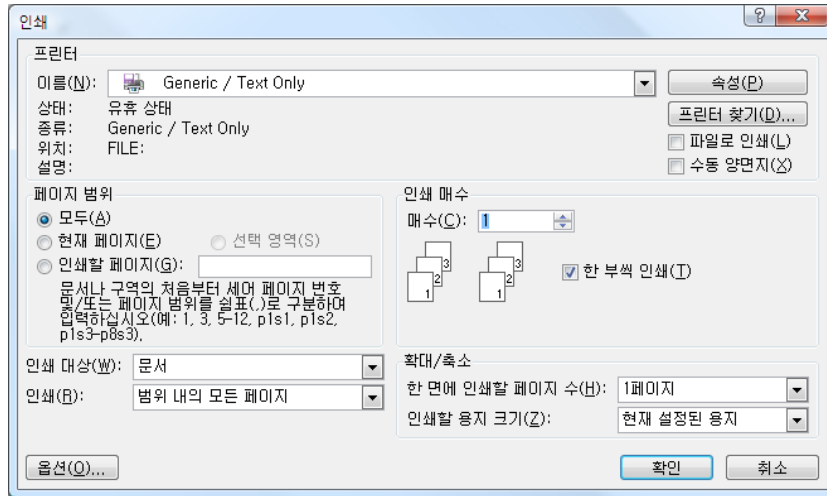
인쇄

?

x

프린터

이름(N): Generic / Text Only

속성(P)

상태: 유휴 상태

종류: Generic / Text Only

위치: FILE:

설명:

프린터 찾기(D)...

파일로 인쇄(L)

수동 양면지(X)

페이지 범위

모두(A)

현재 페이지(E)

선택 영역(S)

인쇄할 페이지(G):

문서나 구역의 처음부터 세어 페이지 번호 및/또는 페이지 범위를 쉼표(,)로 구분하여 입력하십시오(예: 1, 3, 5-12, p1s1, p1s2, p1s3-p8s3).

인쇄 매수

매수(C): 1

3
2
1

3
2
1

한 부씩 인쇄(T)

인쇄 대상(W): 문서

인쇄(R): 범위 내의 모든 페이지

확대/축소

한 면에 인쇄할 페이지 수(H): 1페이지

인쇄할 용지 크기(Z): 현재 설정된 용지

옵션(O)...

확인

취소